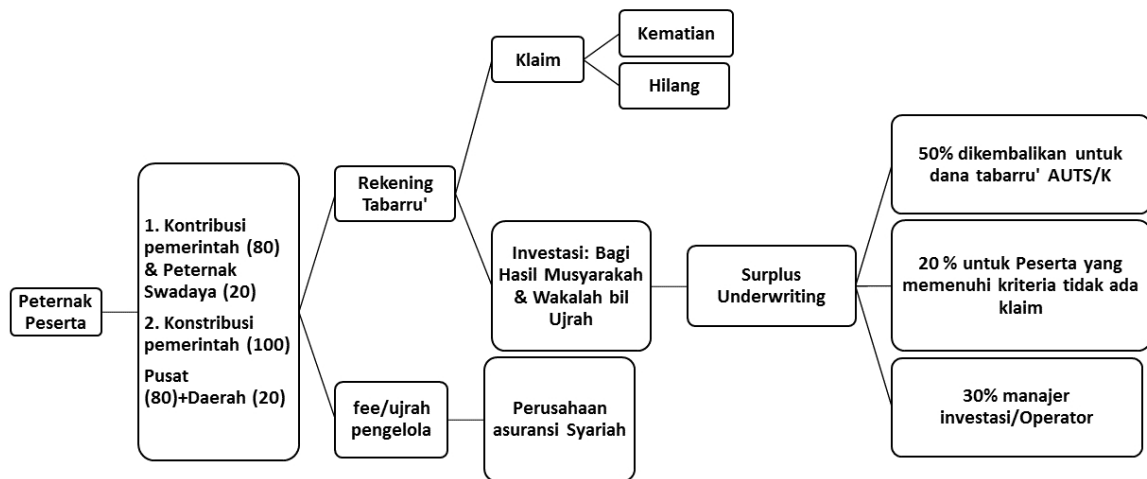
Peternak Peserta

1. Kontribusi pemerintah (80) & Peternak Swadaya (20)

2. Konstribusi pemerintah (100)

Pusat (80)+Daerah (20)

Rekening Tabarru'

Klaim

Kematian

Hilang

Investasi: Bagi Hasil Musyarakah & Wakalah bil Ujrah

Surplus Underwriting

50% dikembalikan untuk dana tabarru' AUTS/K

20 % untuk Peserta yang memenuhi kriteria tidak ada klaim

30% manajer investasi/Operator

fee/ujrah pengelola

Perusahaan asuransi Syariah